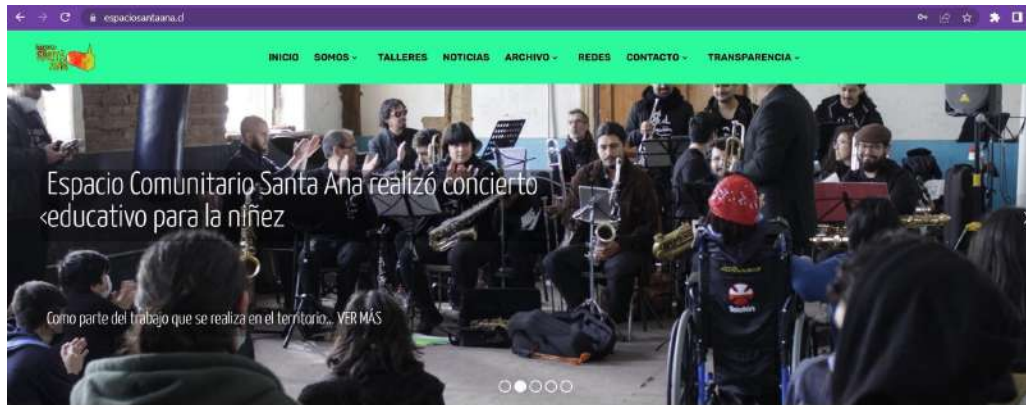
espaciosantaana.cl

INICIO SOMOS ˅ TALLERES NOTICIAS ARCHIVO ˅ REDES CONTACTO ˅ TRANSPARENCIA ˅

Espacio Comunitario Santa Ana realizó concierto educativo para la niñez

Como parte del trabajo que se realiza en el territorio… VER MÁS